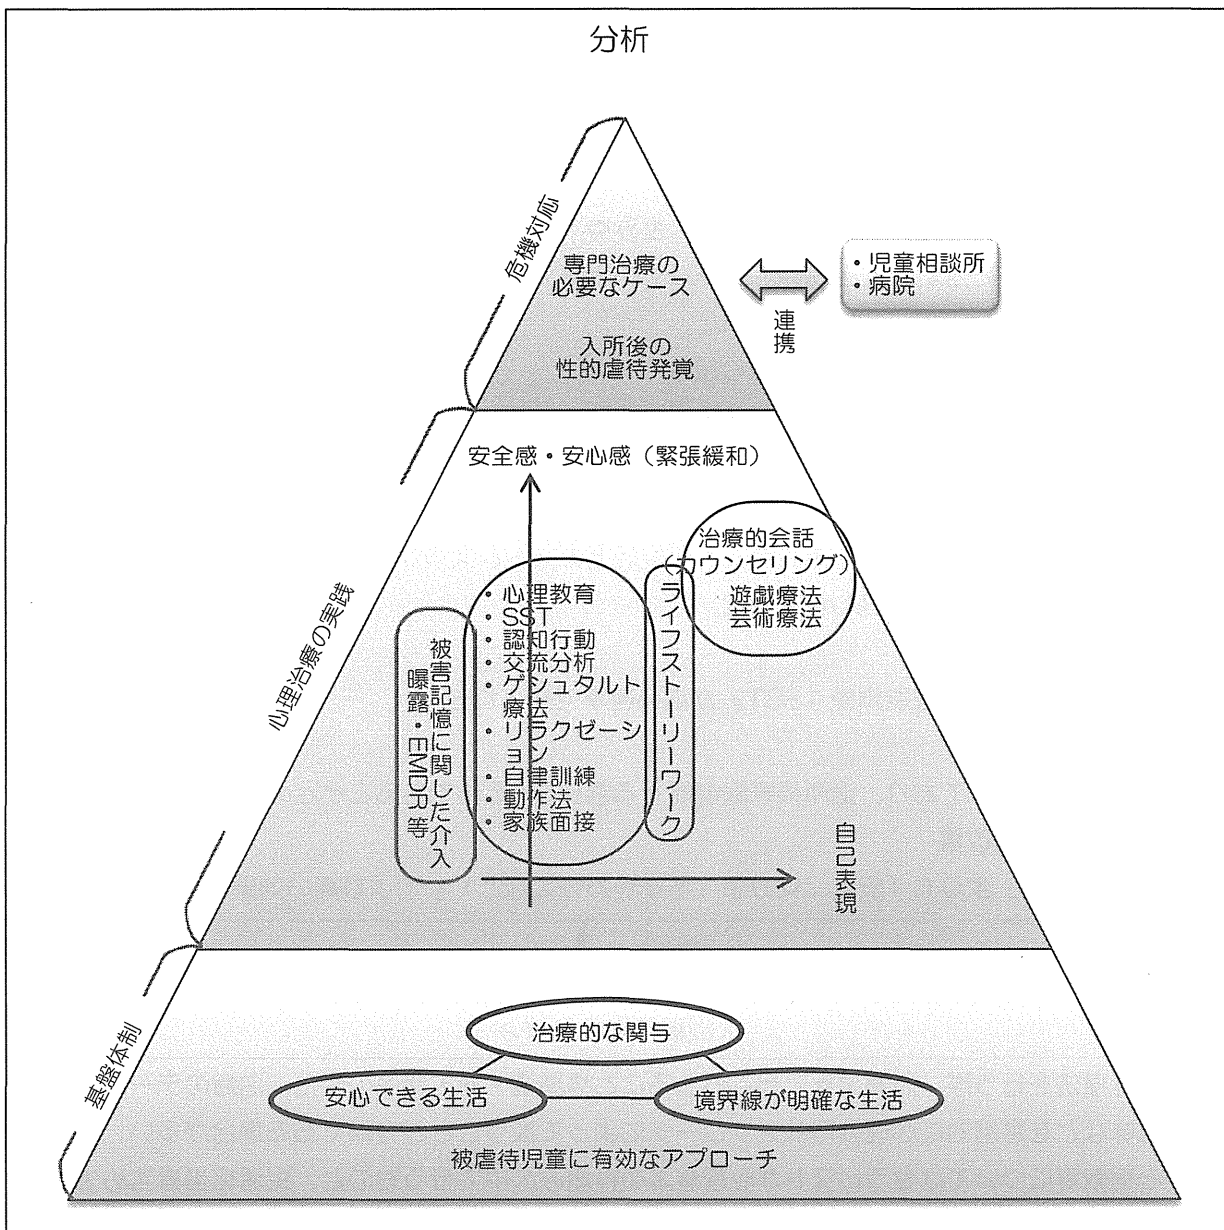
分析

危機対応

専門治療の必要なケース

入所後の性的虐待発覚

・児童相談所
・病院

連携

心理治療の実践

安全感・安心感（緊張緩和）

治療的会話（カウンセリング）
遊戯療法
芸術療法

被害記憶に関した介入
曝露・EMDR 等

・心理教育
・SST
・認知行動
・交流分析
・ゲシュタルト療法
・リラクゼーション
・自律訓練
・動作法
・家族面接

ライフストーリーワーク

自己表現

基盤体制

治療的な関与

安心できる生活

境界線が明確な生活

被虐待児童に有効なアプローチ